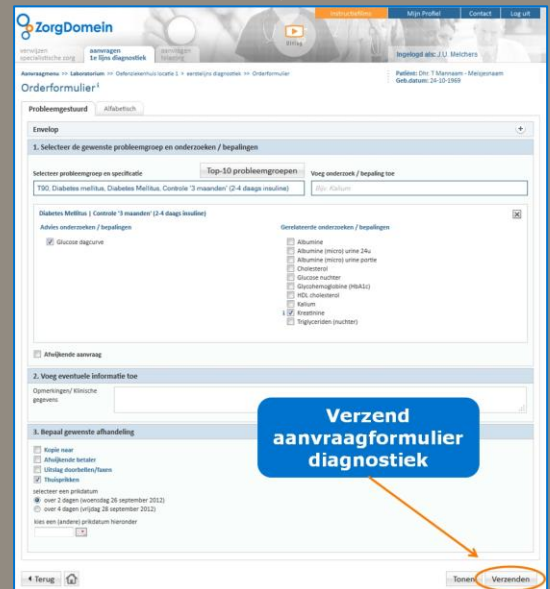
ZorgDomein

Instructiefilms | Mijn Profiel | Contact | Log uit

verwijzen specialistische zorg | aanvragen 1e lijns diagnostiek | aanvragen telezorg

Ingelogd als: J.U. Melchers

Aanvraagmenu >> Laboratorium >> Oefenziekenhuis locatie 1 >> eerstelijns diagnostiek >> Orderformulier

Patiënt: Dhr. T Mannaam - Meisjesnaam
Geb.datum: 24-10-1969

Orderformulier

Probleemgestuurd | Alfabetisch

Envelop

1. Selecteer de gewenste probleemgroep en onderzoeken / bepalingen

Selecteer probleemgroep en specificatie

Top-10 probleemgroepen

Voeg onderzoek / bepaling toe

T90. Diabetes mellitus, Diabetes Mellitus, Controle '3 maanden' (2-4 daags insuline)

Bijv. Kalium

Diabetes Mellitus | Controle '3 maanden' (2-4 daags insuline)

Advies onderzoeken / bepalingen

Glucose dagcurve

Gerelateerde onderzoeken / bepalingen

Albumine
Albumine (micro) urine 24u
Albumine (micro) urine portie
Cholesterol
Glucose nuchter
Glycohemoglobine (HbA1c)
HDL cholesterol
Kalium
Kreatinine
Triglyceriden (nuchter)

Afwijkende aanvraag

2. Voeg eventuele informatie toe

Opmerkingen/ Klinische gegevens

3. Bepaal gewenste afhandeling

Kopie naar
Afwijkende betaler
Uitslag doorbellen/faxen
Thuisprikken

selecteer een prikdatum
over 2 dagen (woensdag 26 september 2012)
over 4 dagen (vrijdag 28 september 2012)
kies een (andere) prikdatum hieronder

Verzend aanvraagformulier diagnostiek

Terug

Tonen | Verzenden